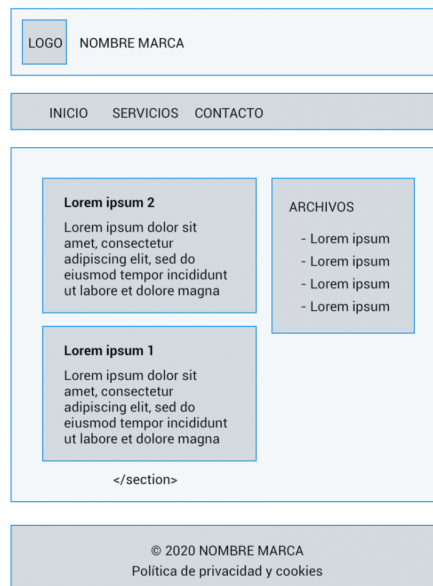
LOGO NOMBRE MARCA

INICIO SERVICIOS CONTACTO

**Lorem ipsum 2**

Lorem ipsum dolor sit amet, consectetur adipiscing elit, sed do eiusmod tempor incididunt ut labore et dolore magna

**Lorem ipsum 1**

Lorem ipsum dolor sit amet, consectetur adipiscing elit, sed do eiusmod tempor incididunt ut labore et dolore magna

</section>

ARCHIVOS

- Lorem ipsum
- Lorem ipsum
- Lorem ipsum
- Lorem ipsum

© 2020 NOMBRE MARCA
Política de privacidad y cookies